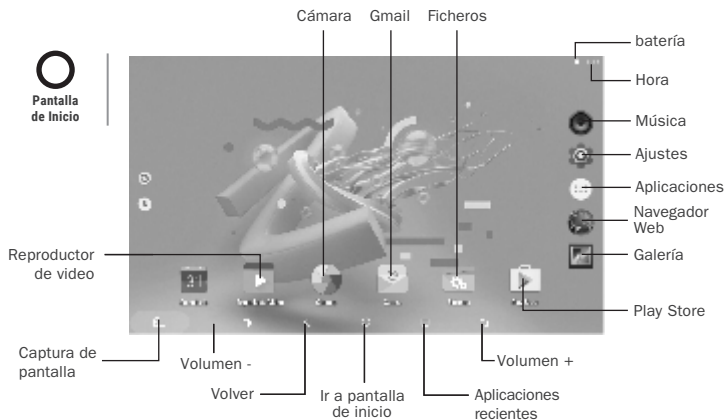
Pantalla de Inicio

Cámara
Gmail
Ficheros
batería
Hora
Música
Ajustes
Aplicaciones
Navegador Web
Galería
Reproductor de video
Play Store
Captura de pantalla
Volumen -
Volumen +
Volver
Ir a pantalla de inicio
Aplicaciones recientes